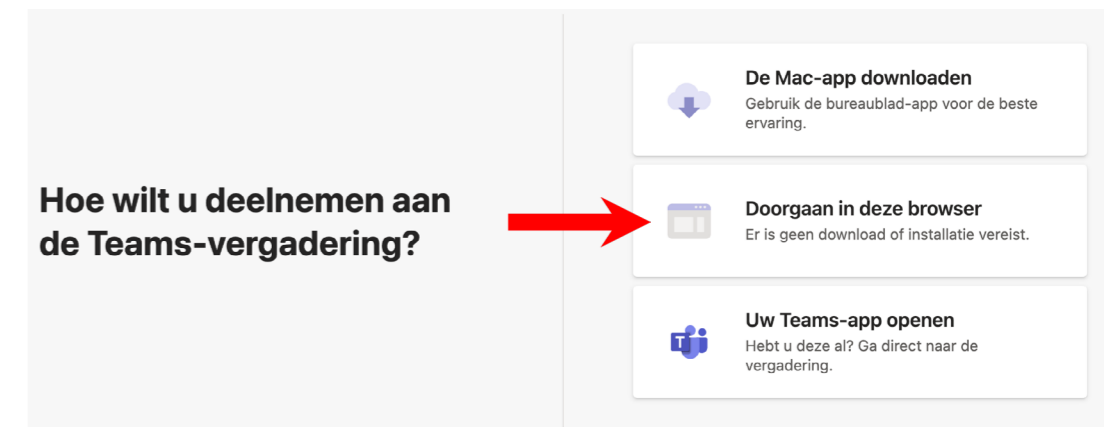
Hoe wilt u deelnemen aan de Teams-vergadering?

De Mac-app downloaden
Gebruik de bureaublad-app voor de beste ervaring.

Doorgaan in deze browser
Er is geen download of installatie vereist.

Uw Teams-app openen
Hebt u deze al? Ga direct naar de vergadering.